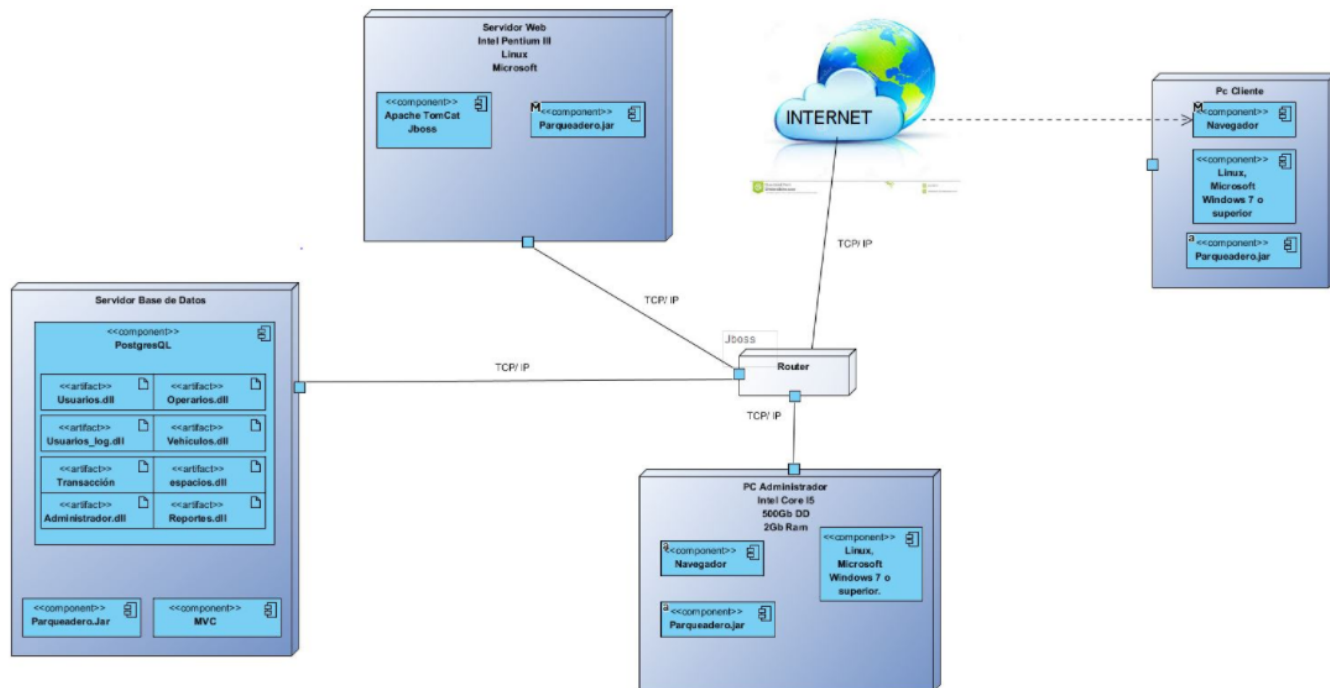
Servidor Web
Intel Pentium III
Linux
Microsoft

<<component>>
Apache TomCat
Jboss

<<component>>
Parqueadero.jar

INTERNET

Pc Cliente

<<component>>
Navegador

<<component>>
Linux,
Microsoft
Windows 7 o
superior

<<component>>
Parqueadero.jar

TCP/ IP

TCP/ IP

Servidor Base de Datos

<<component>>
PostgresQL

| <<artifact>> Usuarios.dll | <<artifact>> Operarios.dll |
|---|---|
| <<artifact>> Usuarios_log.dll | <<artifact>> Vehiculos.dll |
| <<artifact>> Transacción | <<artifact>> espacios.dll |
| <<artifact>> Administrador.dll | <<artifact>> Reportes.dll |

<<component>>
Parqueadero.Jar

<<component>>
MVC

TCP/ IP

Jboss

Router

TCP/ IP

PC Administrador
Intel Core I5
500Gb DD
2Gb Ram

<<component>>
Navegador

<<component>>
Linux,
Microsoft
Windows 7 o
superior.

<<component>>
Parqueadero.jar